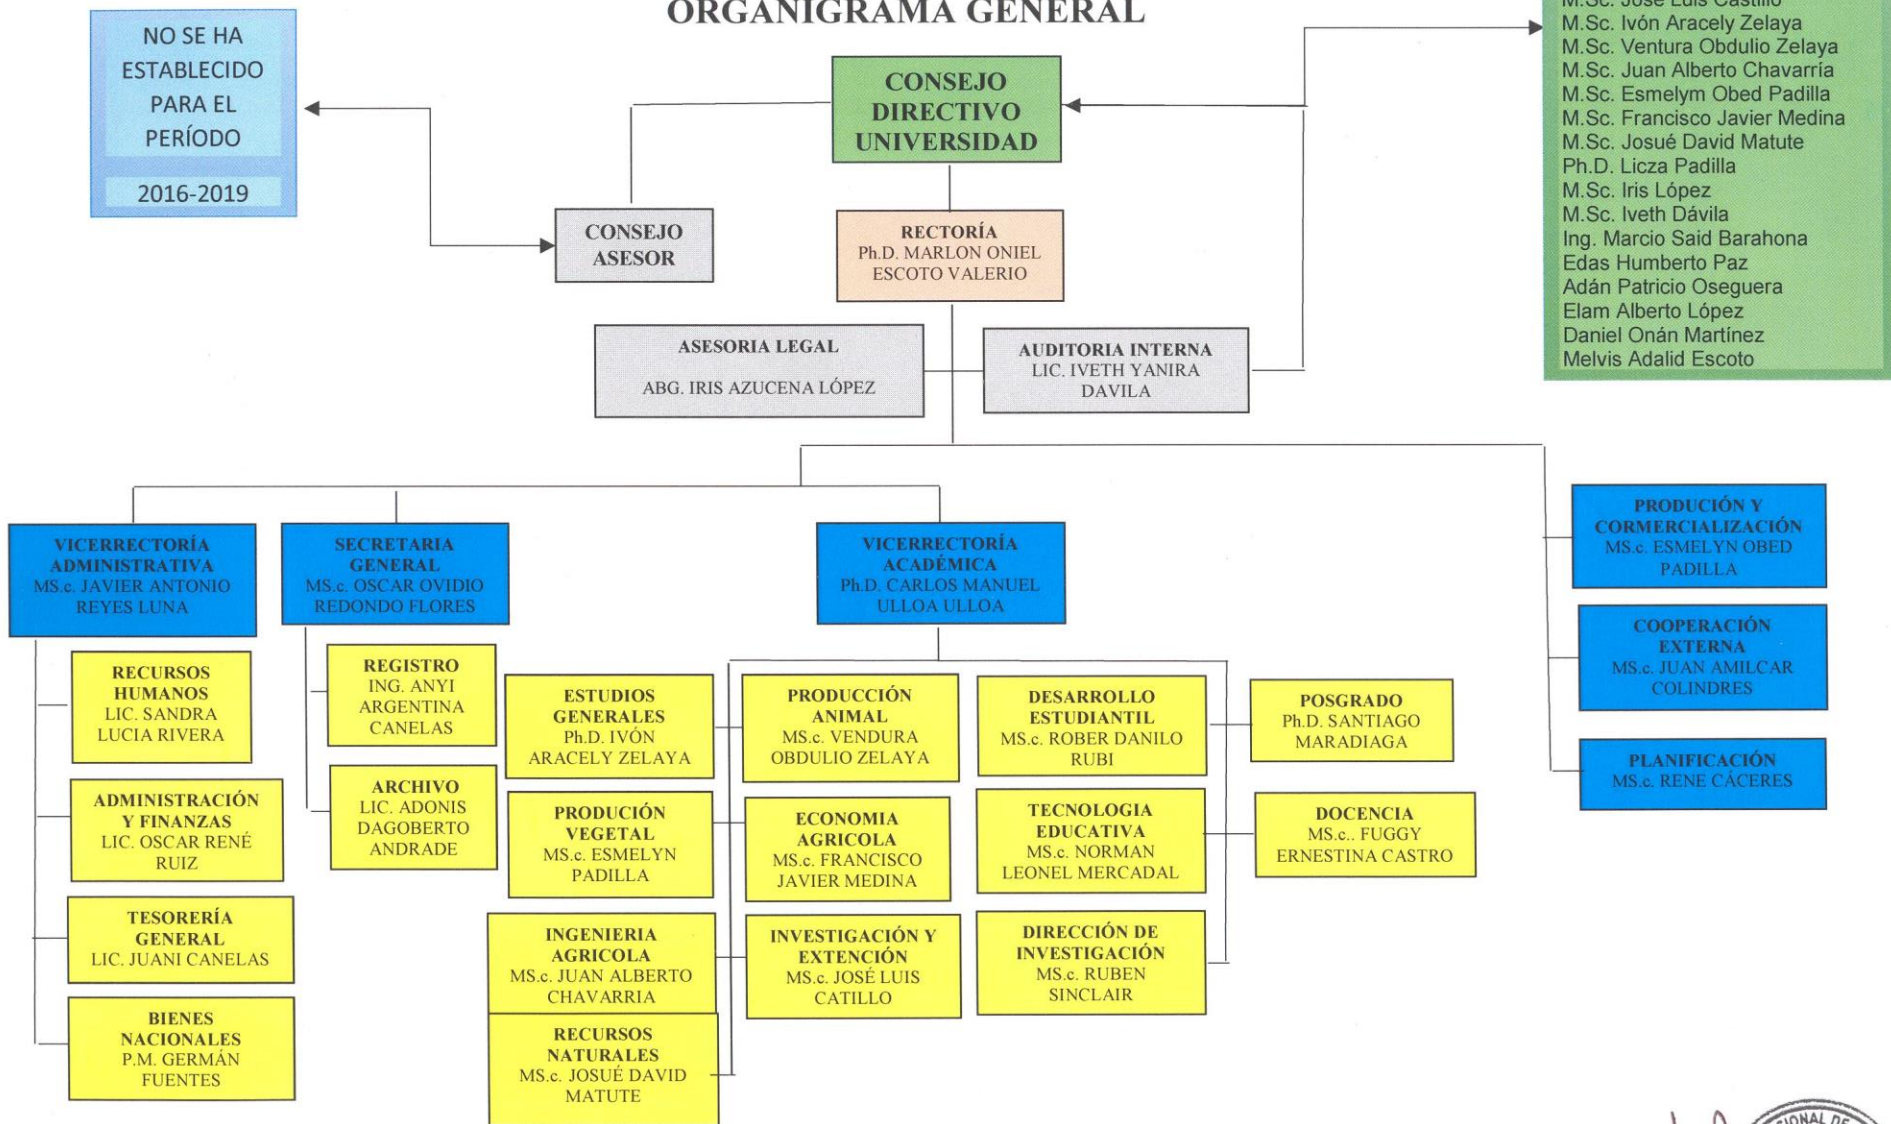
ORGANIGRAMA GENERAL

NO SE HA ESTABLECIDO PARA EL PERÍODO

2016-2019

CONSEJO DIRECTIVO UNIVERSIDAD

M.Sc. José Luis Castillo
M.Sc. Ivón Aracely Zelaya
M.Sc. Ventura Obdulio Zelaya
M.Sc. Juan Alberto Chavarría
M.Sc. Esmelym Obed Padilla
M.Sc. Francisco Javier Medina
M.Sc. Josué David Matute
Ph.D. Licza Padilla
M.Sc. Iris López
M.Sc. Iveth Dávila
Ing. Marcio Said Barahona
Edas Humberto Paz
Adán Patricio Oseguera
Elam Alberto López
Daniel Onán Martínez
Melvis Adalid Escoto

CONSEJO ASESOR

RECTORÍA
Ph.D. MARLON ONIEL ESCOTO VALERIO

ASESORIA LEGAL
ABG. IRIS AZUCENA LÓPEZ

AUDITORIA INTERNA
LIC. IVETH YANIRA DAVILA

VICERRECTORÍA ADMINISTRATIVA
MS.c. JAVIER ANTONIO REYES LUNA

SECRETARIA GENERAL
MS.c. OSCAR OVIDIO REDONDO FLORES

VICERRECTORÍA ACADÉMICA
Ph.D. CARLOS MANUEL ULLOA ULLOA

PRODUCIÓN Y CORMERCIALIZACIÓN
MS.c. ESMELYN OBED PADILLA

COOPERACIÓN EXTERNA
MS.c. JUAN AMILCAR COLINDRES

PLANIFICACIÓN
MS.c. RENE CÁCERES

RECURSOS HUMANOS
LIC. SANDRA LUCIA RIVERA

ADMINISTRACIÓN Y FINANZAS
LIC. OSCAR RENÉ RUIZ

TESORERÍA GENERAL
LIC. JUANI CANELAS

BIENES NACIONALES
P.M. GERMÁN FUENTES

REGISTRO
ING. ANYI ARGENTINA CANELAS

ARCHIVO
LIC. ADONIS DAGOBERTO ANDRADE

ESTUDIOS GENERALES
Ph.D. IVÓN ARACELY ZELAYA

PRODUCIÓN VEGETAL
MS.c. ESMELYN PADILLA

INGENIERIA AGRICOLA
MS.c. JUAN ALBERTO CHAVARRIA

RECURSOS NATURALES
MS.c. JOSUÉ DAVID MATUTE

PRODUCCIÓN ANIMAL
MS.c. VENDURA OBDULIO ZELAYA

ECONOMIA AGRICOLA
MS.c. FRANCISCO JAVIER MEDINA

INVESTIGACIÓN Y EXTENCIÓN
MS.c. JOSÉ LUIS CATILLO

DESARROLLO ESTUDIANTIL
MS.c. ROBER DANILO RUBI

TECNOLOGIA EDUCATIVA
MS.c. NORMAN LEONEL MERCADAL

DIRECCIÓN DE INVESTIGACIÓN
MS.c. RUBEN SINCLAIR

POSGRADO
Ph.D. SANTIAGO MARADIAGA

DOCENCIA
MS.c.. FUGGY ERNESTINA CASTRO